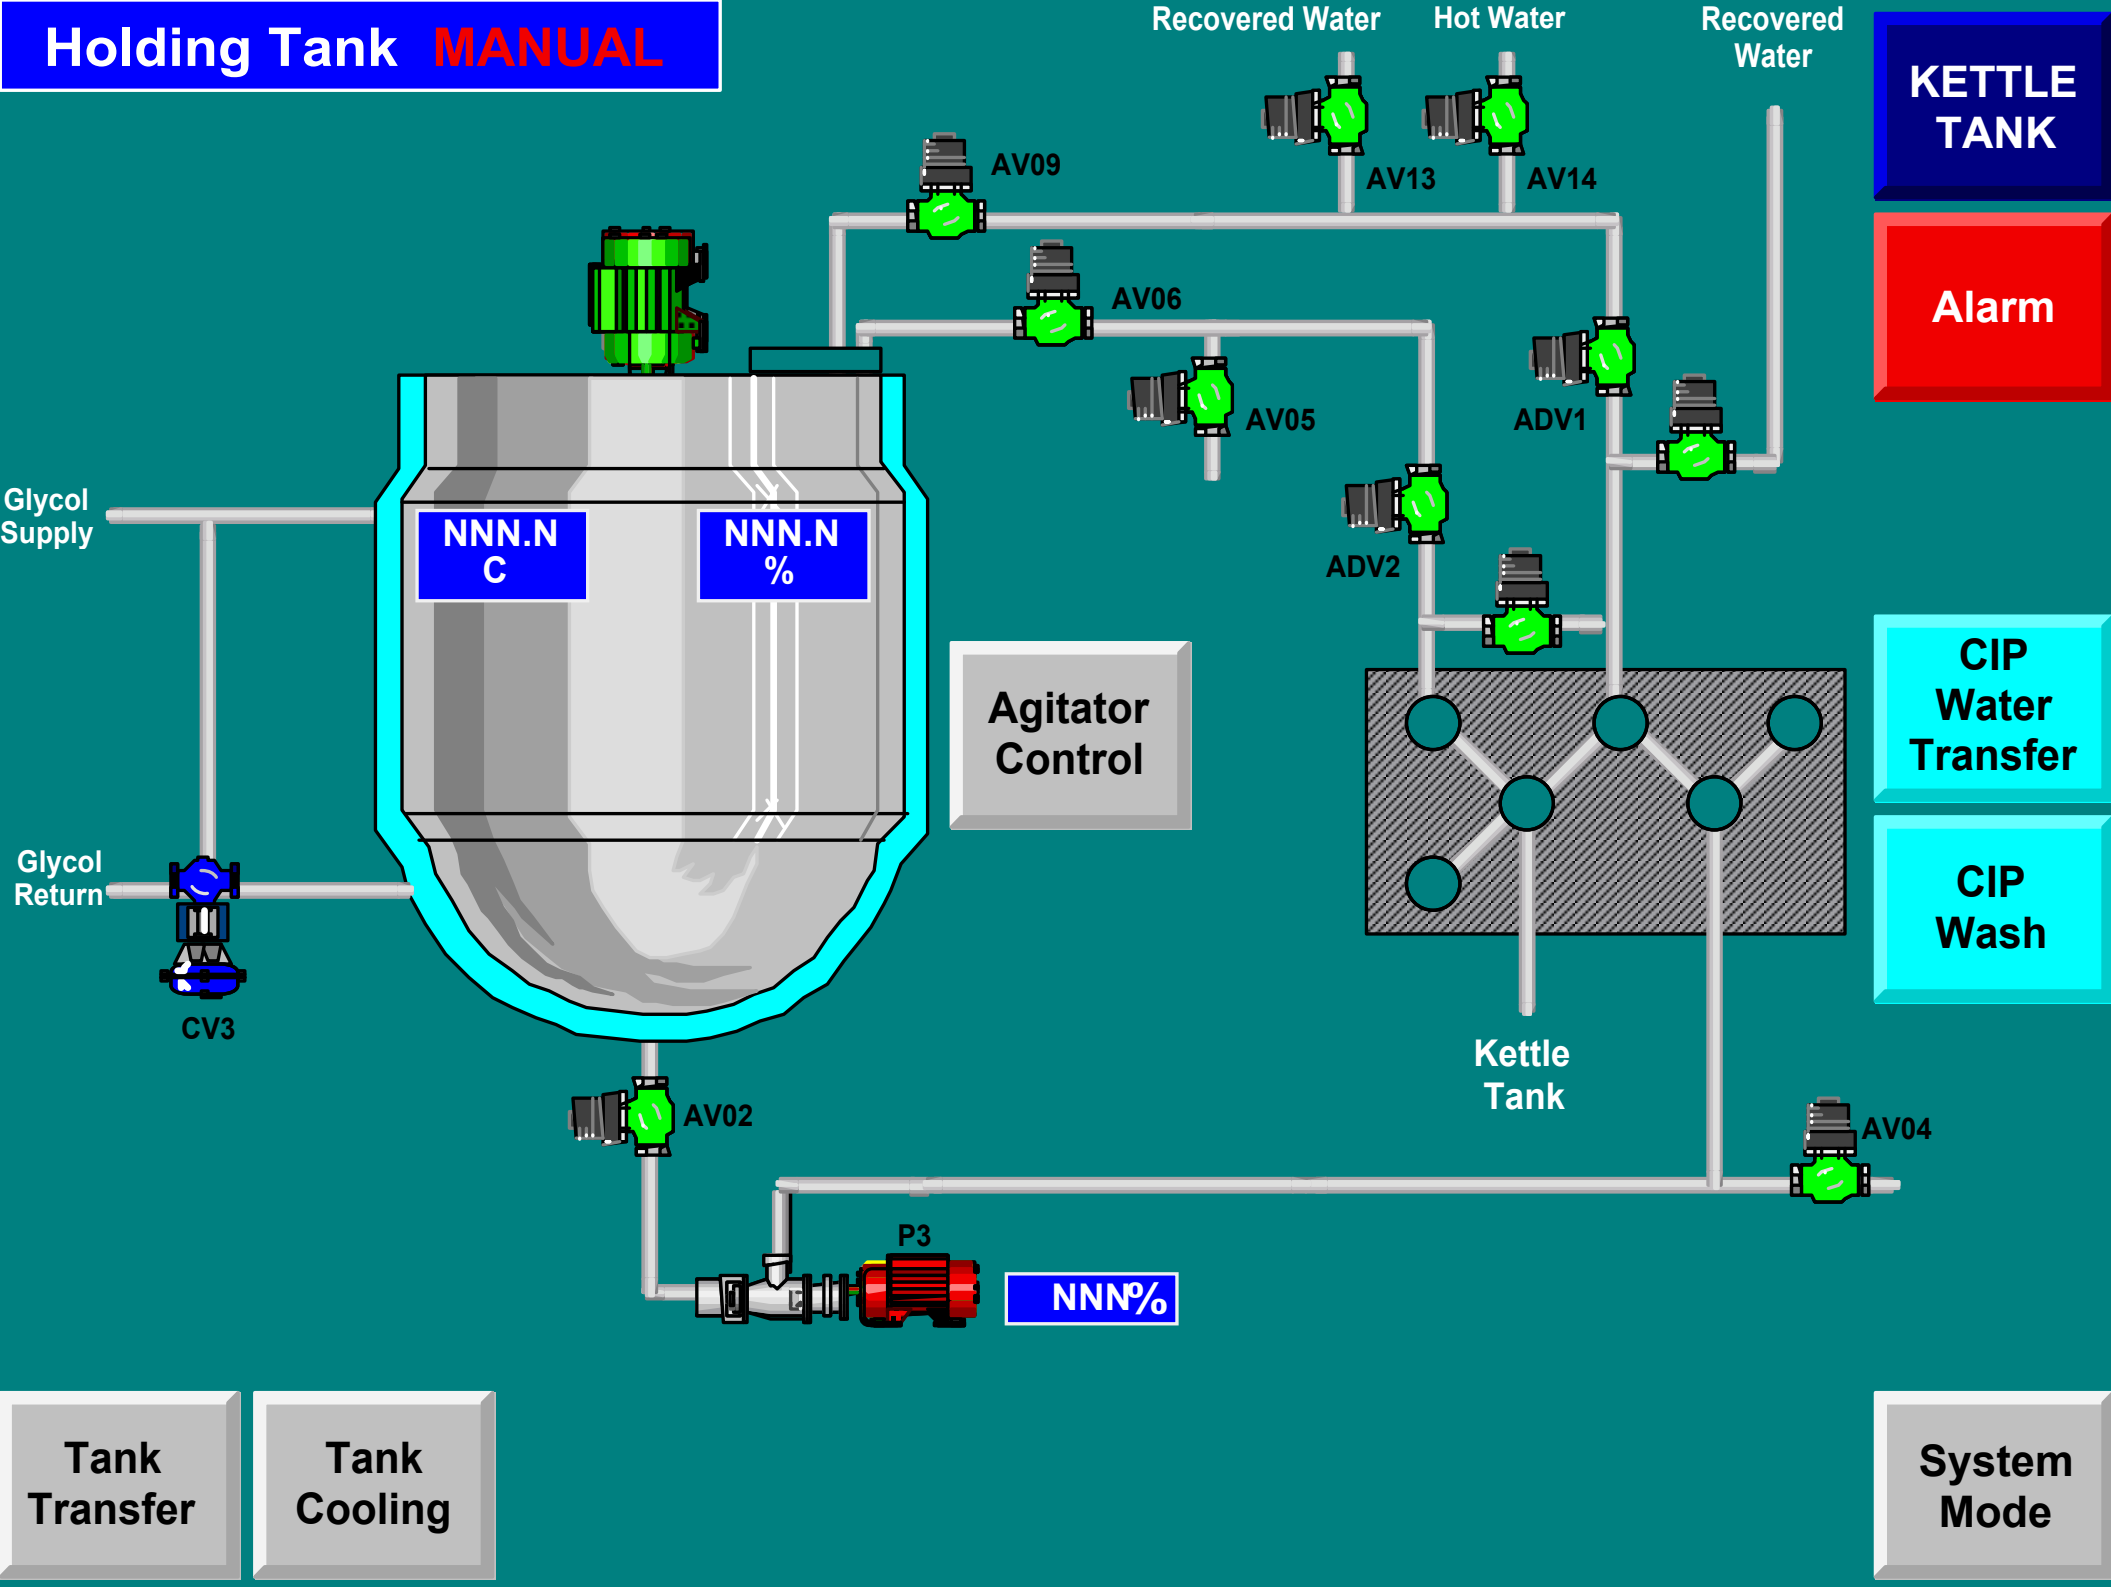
Holding Tank MANUAL

Recovered Water

Hot Water

Recovered Water

KETTLE TANK

AV09

AV13

AV14

AV06

Alarm

AV05

ADV1

Glycol Supply

NNN.N C

NNN.N %

ADV2

Agitator Control

CIP Water Transfer

Glycol Return

CIP Wash

CV3

Kettle Tank

AV02

AV04

P3

NNN%

Tank Transfer

Tank Cooling

System Mode